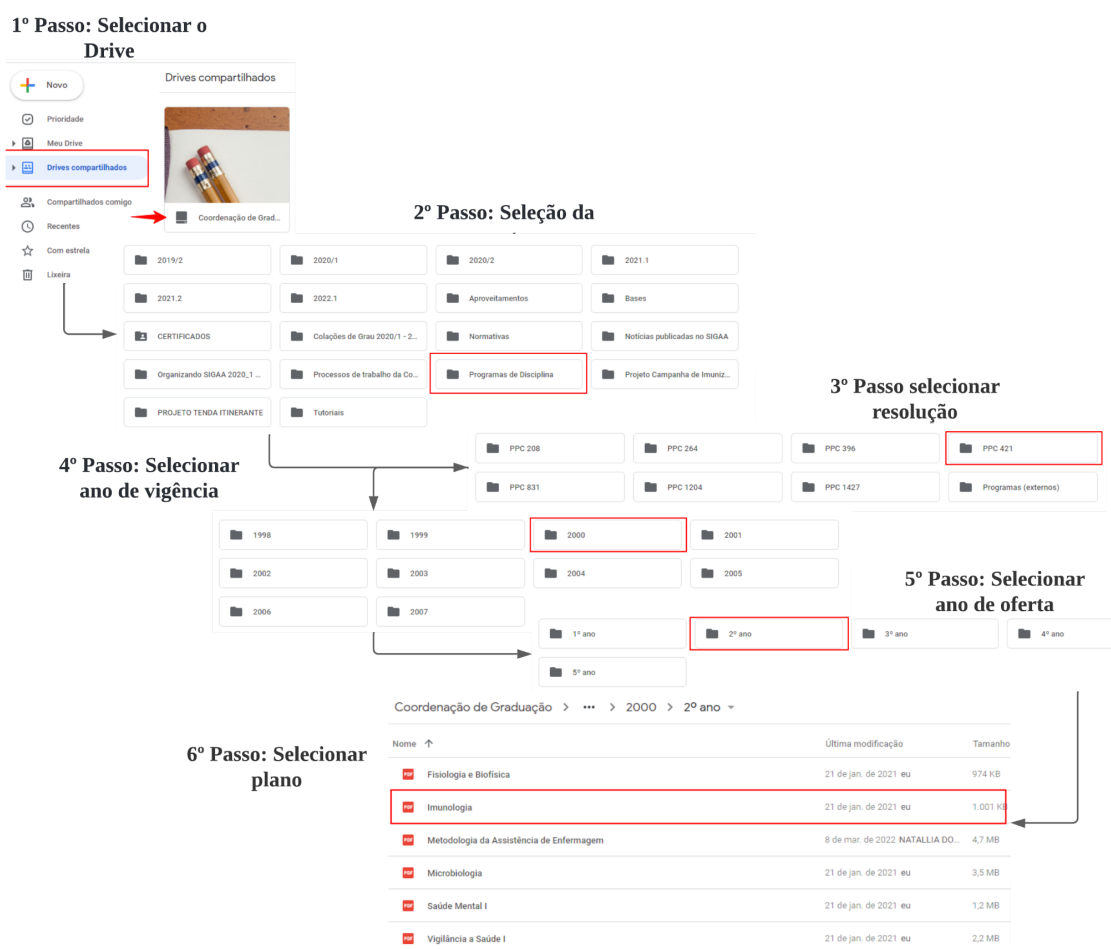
1º Passo: Selecionar o Drive

Novo

Prioridade

Meu Drive

Drives compartilhados

Compartilhados comigo

Recentes

Com estrela

Lixeira

Drives compartilhados

Coordenação de Grad...

2º Passo: Seleção da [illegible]

2019/2
2020/1
2020/2
2021.1
2021.2
2022.1
Aproveitamentos
Bases
CERTIFICADOS
Colações de Grau 2020/1 - 2...
Normativas
Notícias publicadas no SIGAA
Organizando SIGAA 2020_1 ...
Processos de trabalho da Co...
Programas de Disciplina
Projeto Campanha de Imuniz...
PROJETO TENDA ITINERANTE
Tutoriais

3º Passo selecionar resolução

PPC 208
PPC 264
PPC 396
PPC 421
PPC 831
PPC 1204
PPC 1427
Programas (externos)

4º Passo: Selecionar ano de vigência

1998
1999
2000
2001
2002
2003
2004
2005
2006
2007

5º Passo: Selecionar ano de oferta

1º ano
2º ano
3º ano
4º ano
5º ano

Coordenação de Graduação > ••• > 2000 > 2º ano

6º Passo: Selecionar plano

| Nome ↑ | Última modificação | Tamanho |
|---|---|---|
| Fisiologia e Biofísica | 21 de jan. de 2021 eu | 974 KB |
| Imunologia | 21 de jan. de 2021 eu | 1.001 KB |
| Metodologia da Assistência de Enfermagem | 8 de mar. de 2022 NATALLIA DO... | 4,7 MB |
| Microbiologia | 21 de jan. de 2021 eu | 3,5 MB |
| Saúde Mental I | 21 de jan. de 2021 eu | 1,2 MB |
| Vigilância a Saúde I | 21 de jan. de 2021 eu | 2,2 MB |